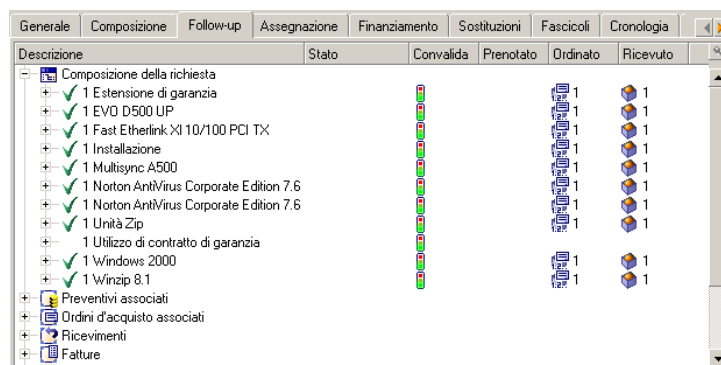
Generale | Composizione | Follow-up | Assegnazione | Finanziamento | Sostituzioni | Fascicoli | Cronologia

| Descrizione | Stato | Convalida | Prenotato | Ordinato | Ricevuto |
|---|---|---|---|---|---|
| Composizione della richiesta | | | | | |
| 1 Estensione di garanzia | | | | 1 | 1 |
| 1 EVO D500 UP | | | | 1 | 1 |
| 1 Fast Etherlink XI 10/100 PCI TX | | | | 1 | 1 |
| 1 Installazione | | | | 1 | 1 |
| 1 Multisync A500 | | | | 1 | 1 |
| 1 Norton AntiVirus Corporate Edition 7.6 | | | | 1 | 1 |
| 1 Norton AntiVirus Corporate Edition 7.6 | | | | 1 | 1 |
| 1 Unità Zip | | | | 1 | 1 |
| 1 Utilizzo di contratto di garanzia | | | | | |
| 1 Windows 2000 | | | | 1 | 1 |
| 1 Winzip 8.1 | | | | 1 | 1 |
| Preventivi associati | | | | | |
| Ordini d'acquisto associati | | | | | |
| Ricevimenti | | | | | |
| Fatture | | | | | |